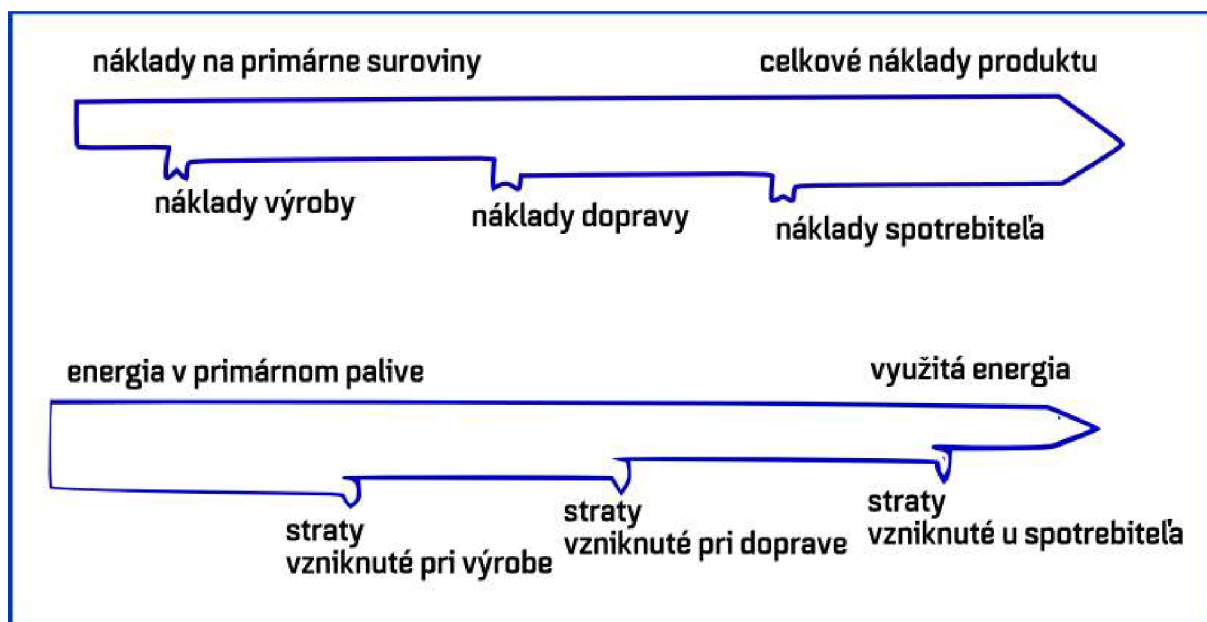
náklady na primárne suroviny

celkové náklady produktu

náklady výroby

náklady dopravy

náklady spotrebiteľa

energia v primárnom palive

využitá energia

straty vzniknuté pri výrobe

straty vzniknuté pri doprave

straty vzniknuté u spotrebiteľa